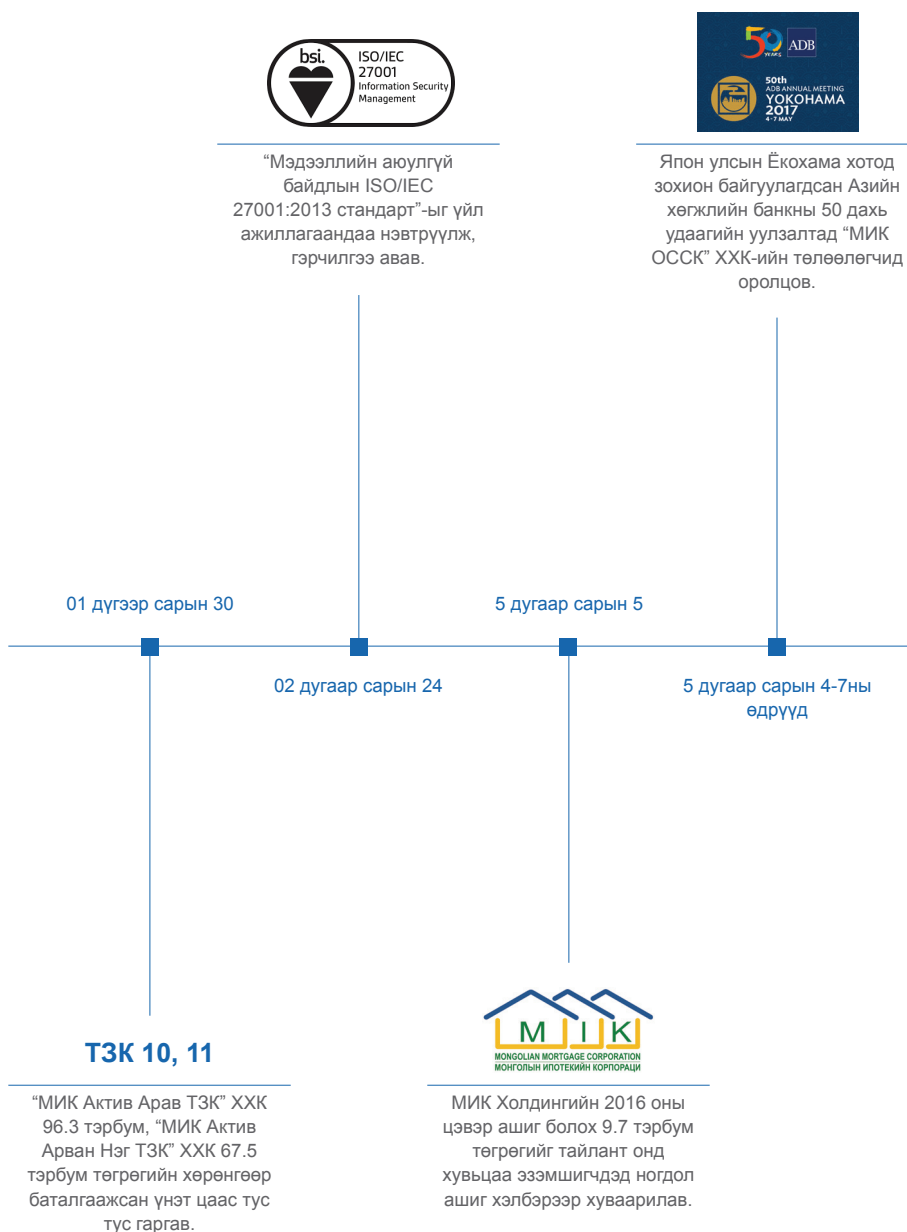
bsi. ISO/IEC 27001 Information Security Management

“Мэдээллийн аюулгүй байдлын ISO/IEC 27001:2013 стандарт”-ыг үйл ажиллагаандаа нэвтрүүлж, гэрчилгээ авав.

50 YEARS ADB
50th ADB ANNUAL MEETING YOKOHAMA 2017 4-7 MAY

Япон улсын Ёкохама хотод зохион байгуулагдсан Азийн хөгжлийн банкны 50 дахь удаагийн уулзалтад “МИК ОССК” ХХК-ийн төлөөлөгчид оролцов.

01 дүгээр сарын 30

5 дугаар сарын 5

02 дугаар сарын 24

5 дугаар сарын 4-7ны өдрүүд

МИК
MONGOLIAN MORTGAGE CORPORATION
МОНГОЛЫН ИПОТЕКИЙН КОРПОРАЦИ

ТЗК 10, 11

“МИК Актив Арав ТЗК” ХХК 96.3 тэрбум, “МИК Актив Арван Нэг ТЗК” ХХК 67.5 тэрбум төгрөгийн хөрөнгөөр баталгаажсан үнэт цаас тус тус гаргав.

МИК Холдингийн 2016 оны цэвэр ашиг болох 9.7 тэрбум төгрөгийг тайлант онд хувьцаа эзэмшигчдэд ногдол ашиг хэлбэрээр хуваарилав.